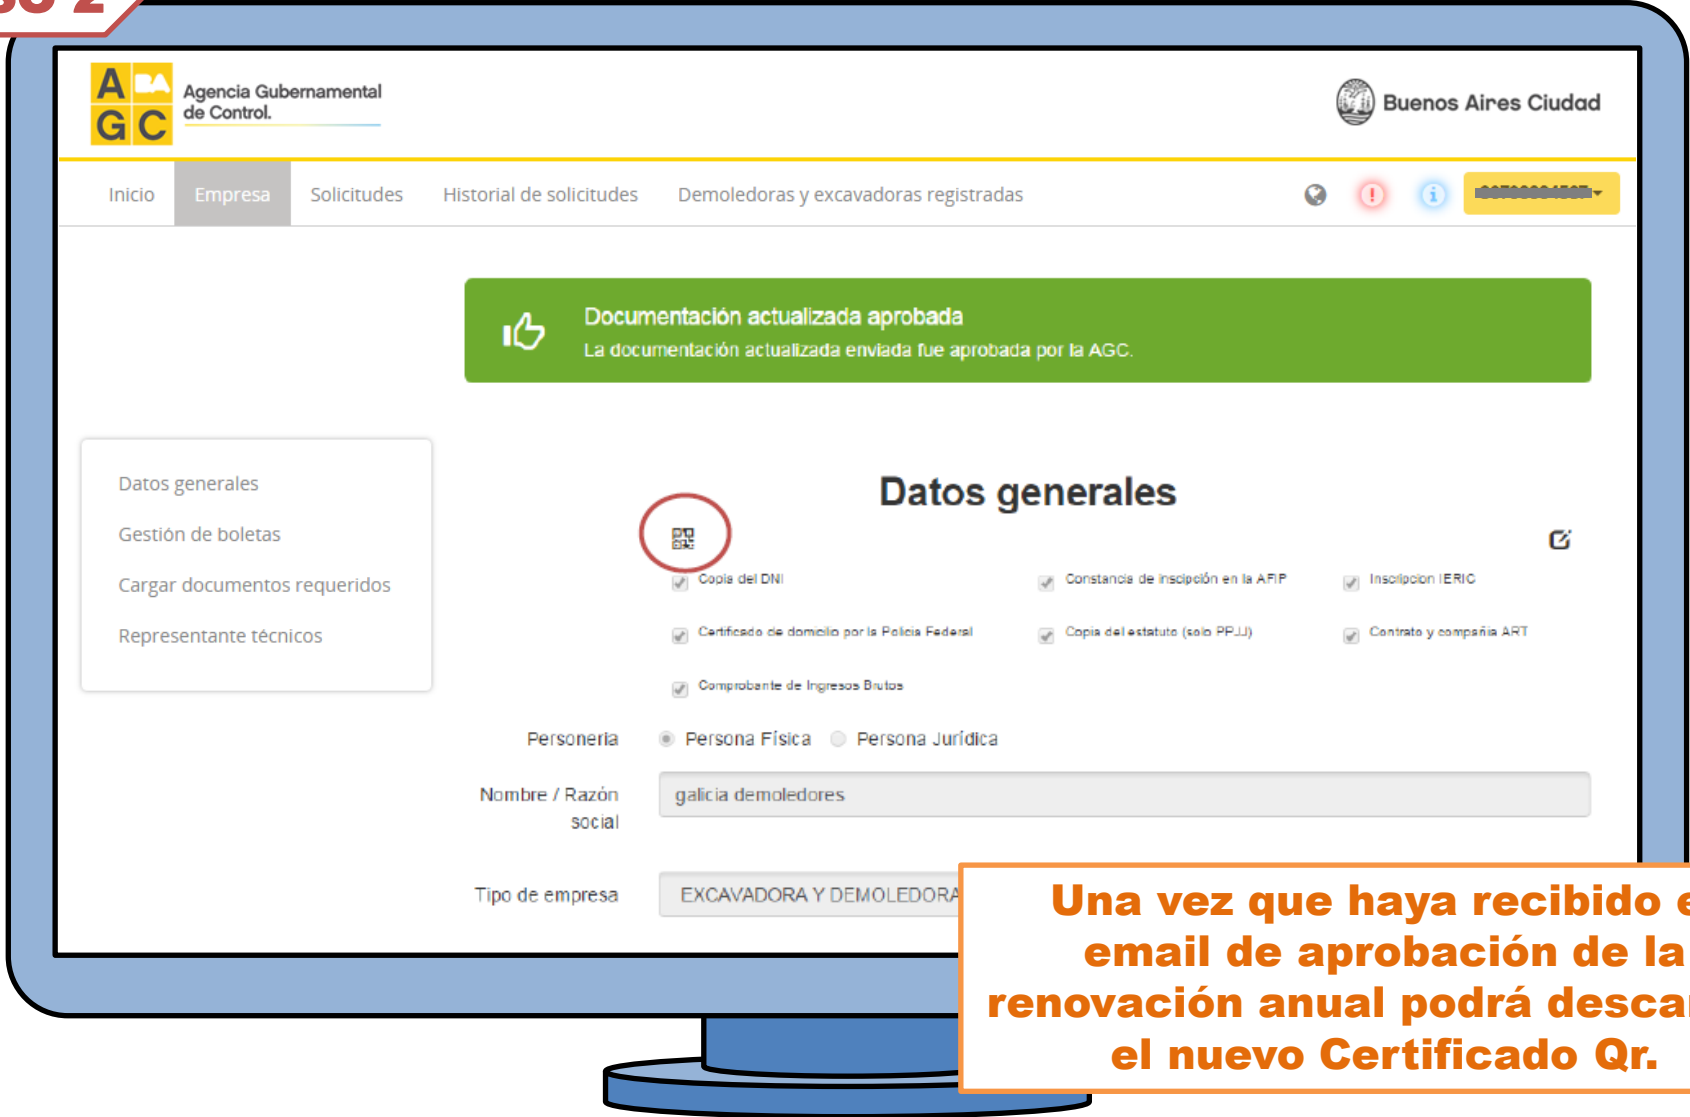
A BA
G C
Agencia Gubernamental de Control.

Buenos Aires Ciudad

Inicio Empresa Solicitudes Historial de solicitudes Demoledoras y excavadoras registradas

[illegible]

Documentación actualizada aprobada
La documentación actualizada enviada fue aprobada por la AGC.

Datos generales
Gestión de boletas
Cargar documentos requeridos
Representante técnicos

Datos generales

Copia del DNI
Constancia de inscipción en la AFIP
Inscripcion IERIC
Certificado de domicilio por la Policia Federal
Copia del estatuto (solo PPJJ)
Contrato y compañía ART
Comprobante de Ingresos Brutos

Personeria Persona Física Persona Jurídica

Nombre / Razón social galicia demoledores

Tipo de empresa EXCAVADORA Y DEMOLEDORA

Una vez que haya recibido e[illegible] email de aprobación de la renovación anual podrá desca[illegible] el nuevo Certificado Qr.